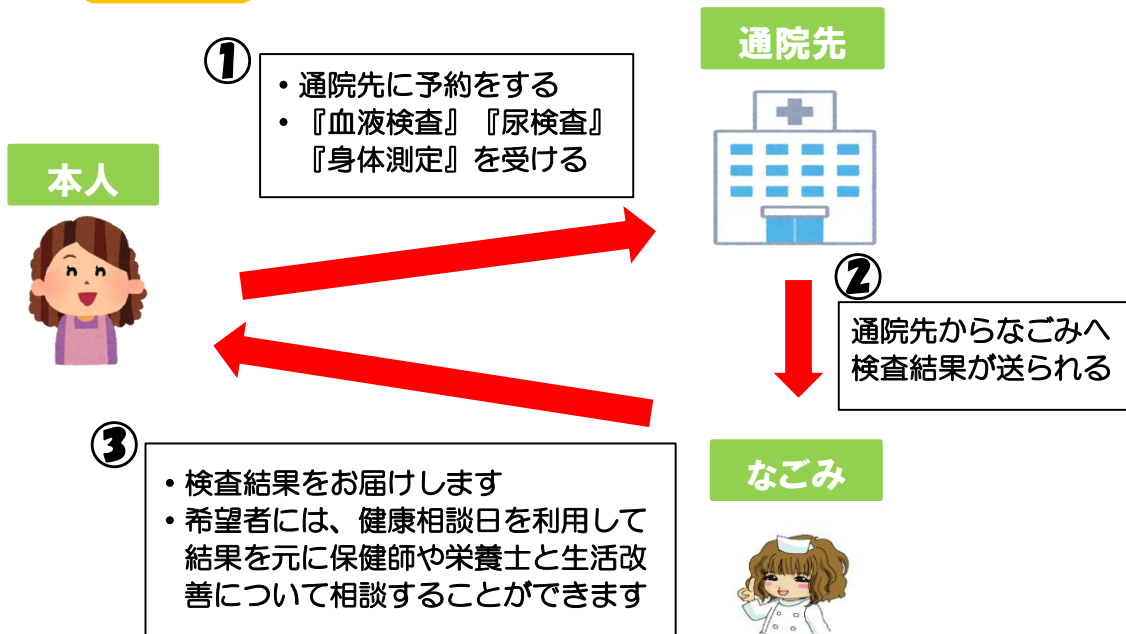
①

• 通院先に予約をする
• 『血液検査』『尿検査』 『身体測定』を受ける

通院先

本人

②

通院先からなごみへ 検査結果が送られる

③

• 検査結果をお届けします
• 希望者には、健康相談日を利用して 結果を元に保健師や栄養士と生活改善について相談することができます

なごみ